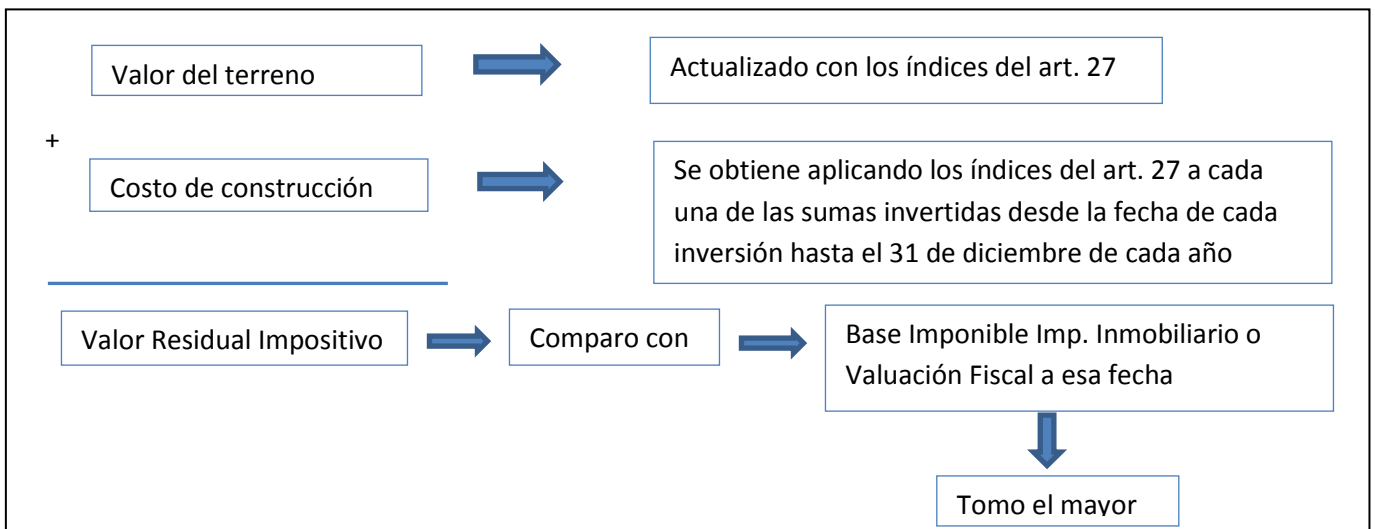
Valor del terreno

Actualizado con los índices del art. 27

+

Costo de construcción

Se obtiene aplicando los índices del art. 27 a cada una de las sumas invertidas desde la fecha de cada inversión hasta el 31 de diciembre de cada año

Valor Residual Impositivo

Comparo con

Base Imponible Imp. Inmobiliario o Valuación Fiscal a esa fecha

Tomo el mayor